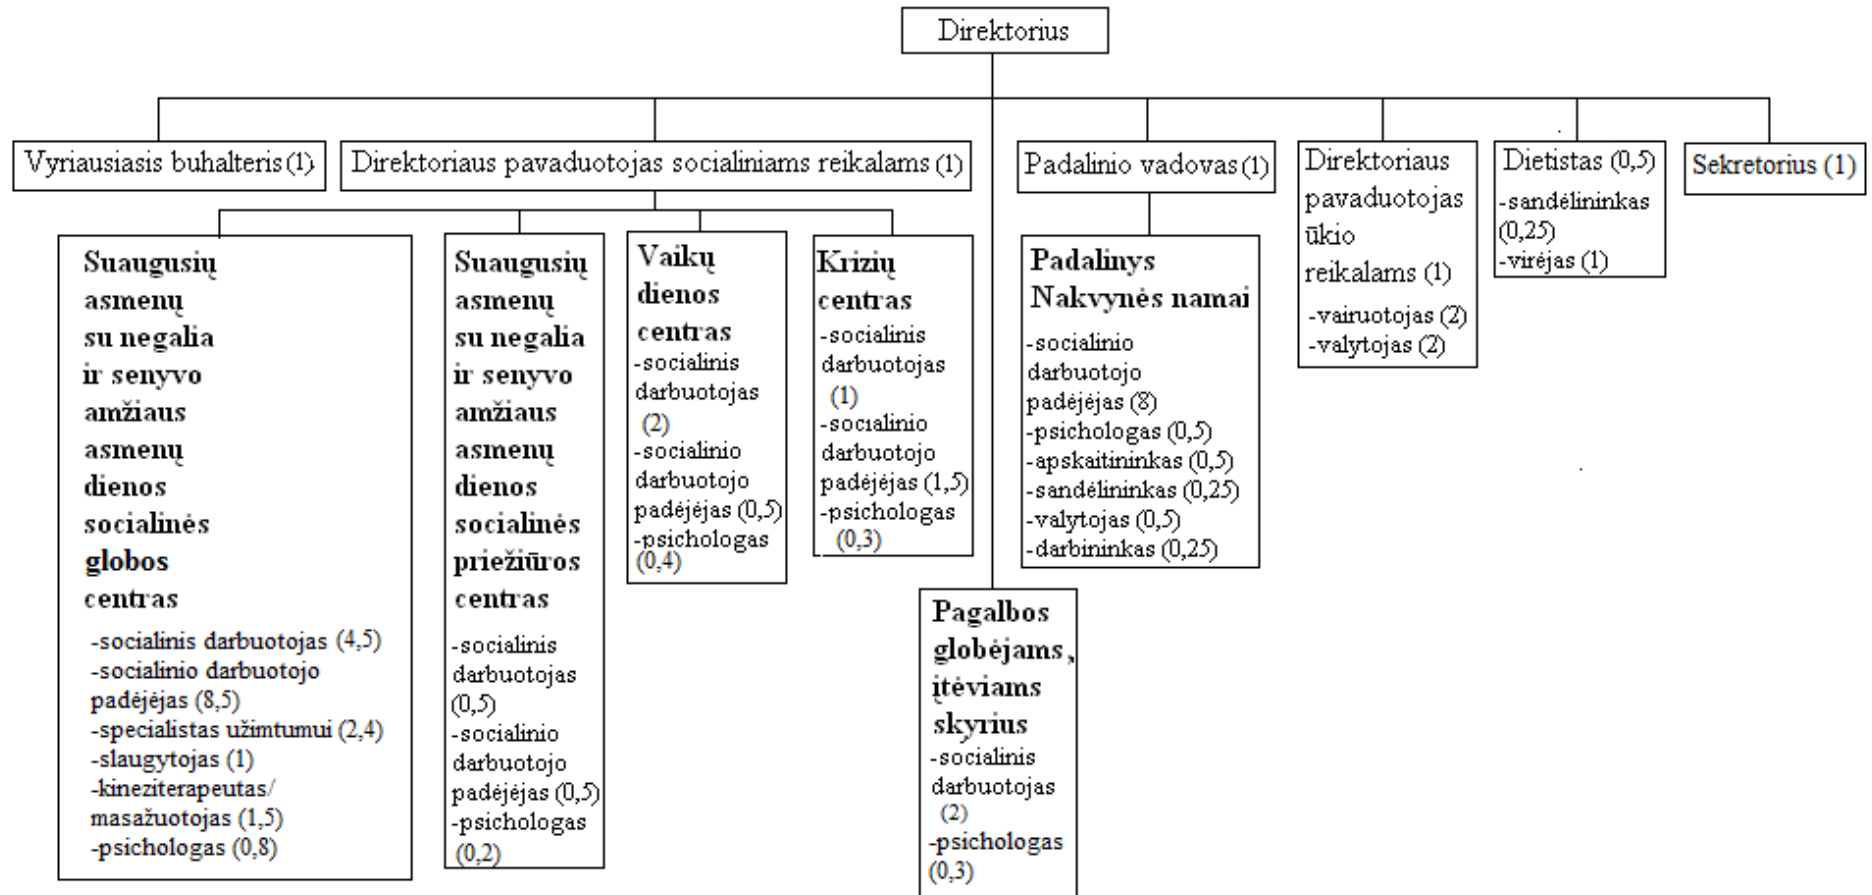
Direktorius

Vyriausiasis buhalteris (1)

Direktoriaus pavaduotojas socialiniams reikalams (1)

Padalinio vadovas (1)

Direktoriaus pavaduotojas ūkio reikalams (1)
-vairuotojas (2)
-valytojas (2)

Dietistas (0,5)
-sandėlininkas (0,25)
-virėjas (1)

Sekretorius (1)

Suaugusių asmenų su negalia ir senyvo amžiaus asmenų dienos socialinės globos centras
-socialinis darbuotojas (4,5)
-socialinio darbuotojo padėjėjas (8,5)
-specialistas užimtumui (2,4)
-slaugytojas (1)
-kineziterapeutas/ masažuotojas (1,5)
-psichologas (0,8)

Suaugusių asmenų su negalia ir senyvo amžiaus asmenų dienos socialinės priežiūros centras
-socialinis darbuotojas (0,5)
-socialinio darbuotojo padėjėjas (0,5)
-psichologas (0,2)

Vaikų dienos centras
-socialinis darbuotojas (2)
-socialinio darbuotojo padėjėjas (0,5)
-psichologas (0,4)

Krizių centras
-socialinis darbuotojas (1)
-socialinio darbuotojo padėjėjas (1,5)
-psichologas (0,3)

Padalinys Nakvynės namai
-socialinio darbuotojo padėjėjas (8)
-psichologas (0,5)
-apskaitininkas (0,5)
-sandėlininkas (0,25)
-valytojas (0,5)
-darbininkas (0,25)

Pagalbos globėjams, įtėviams skyrius
-socialinis darbuotojas (2)
-psichologas (0,3)